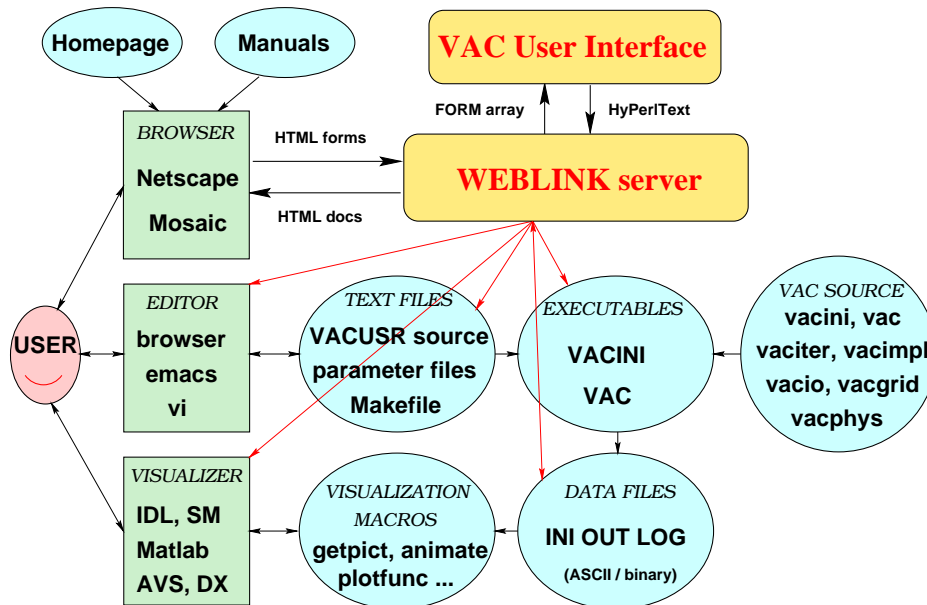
Homepage

Manuals

VAC User Interface

FORM array

HyPerlText

BROWSER
Netscape
Mosaic

HTML forms

HTML docs

WEBLINK server

USER

EDITOR
browser
emacs
vi

TEXT FILES
VACUSR source
parameter files
Makefile

EXECUTABLES
VACINI
VAC

VAC SOURCE
vacini, vac
vaciter, vacimpl
vacio, vacgrid
vacphys

VISUALIZER
IDL, SM
Matlab
AVS, DX

VISUALIZATION
MACROS
getpict, animate
plotfunc ...

DATA FILES
INI OUT LOG
(ASCII / binary)